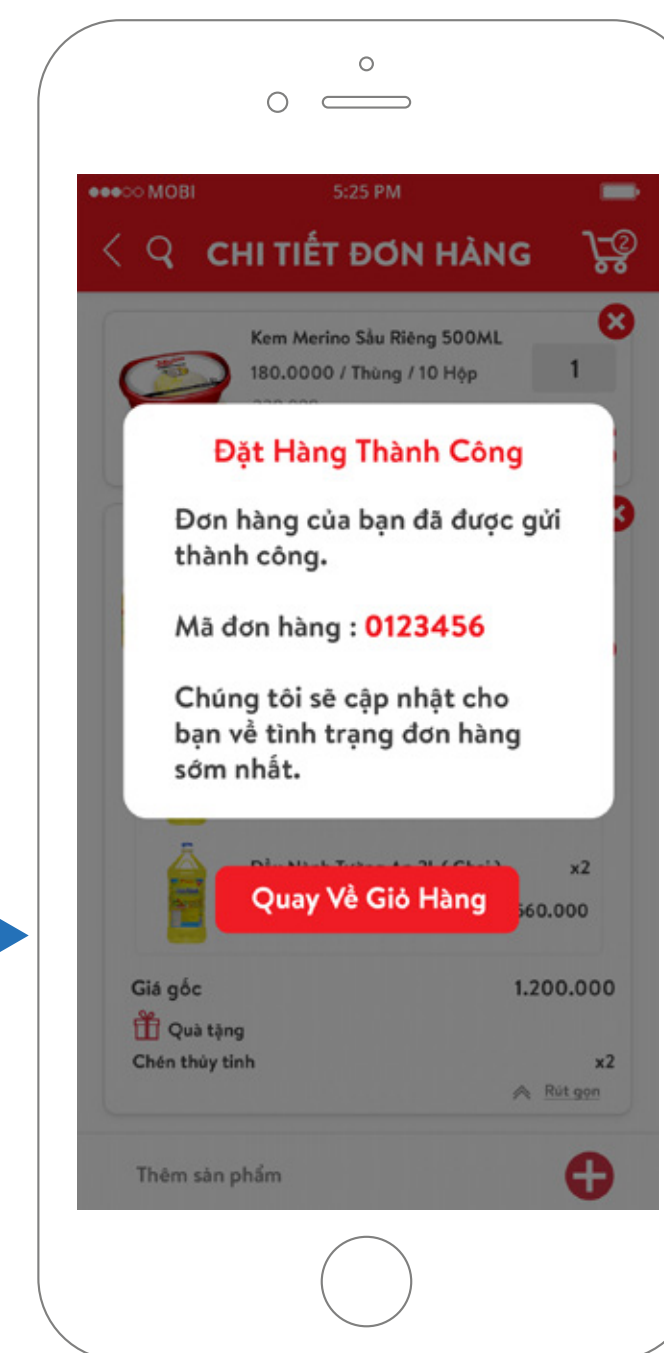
●●●○○ MOBI 5:25 PM

CHI TIẾT ĐƠN HÀNG

2

Kem Merino Sầu Riêng 500ML

180.0000 / Thùng / 10 Hộp

1

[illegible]

Đặt Hàng Thành Công

Đơn hàng của bạn đã được gửi thành công.

Mã đơn hàng : 0123456

Chúng tôi sẽ cập nhật cho bạn về tình trạng đơn hàng sớm nhất.

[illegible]

x2

Quay Về Giỏ Hàng

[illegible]60.000

Giá gốc 1.200.000

Quà tặng

Chén thủy tinh x2

Rút gọn

Thêm sản phẩm